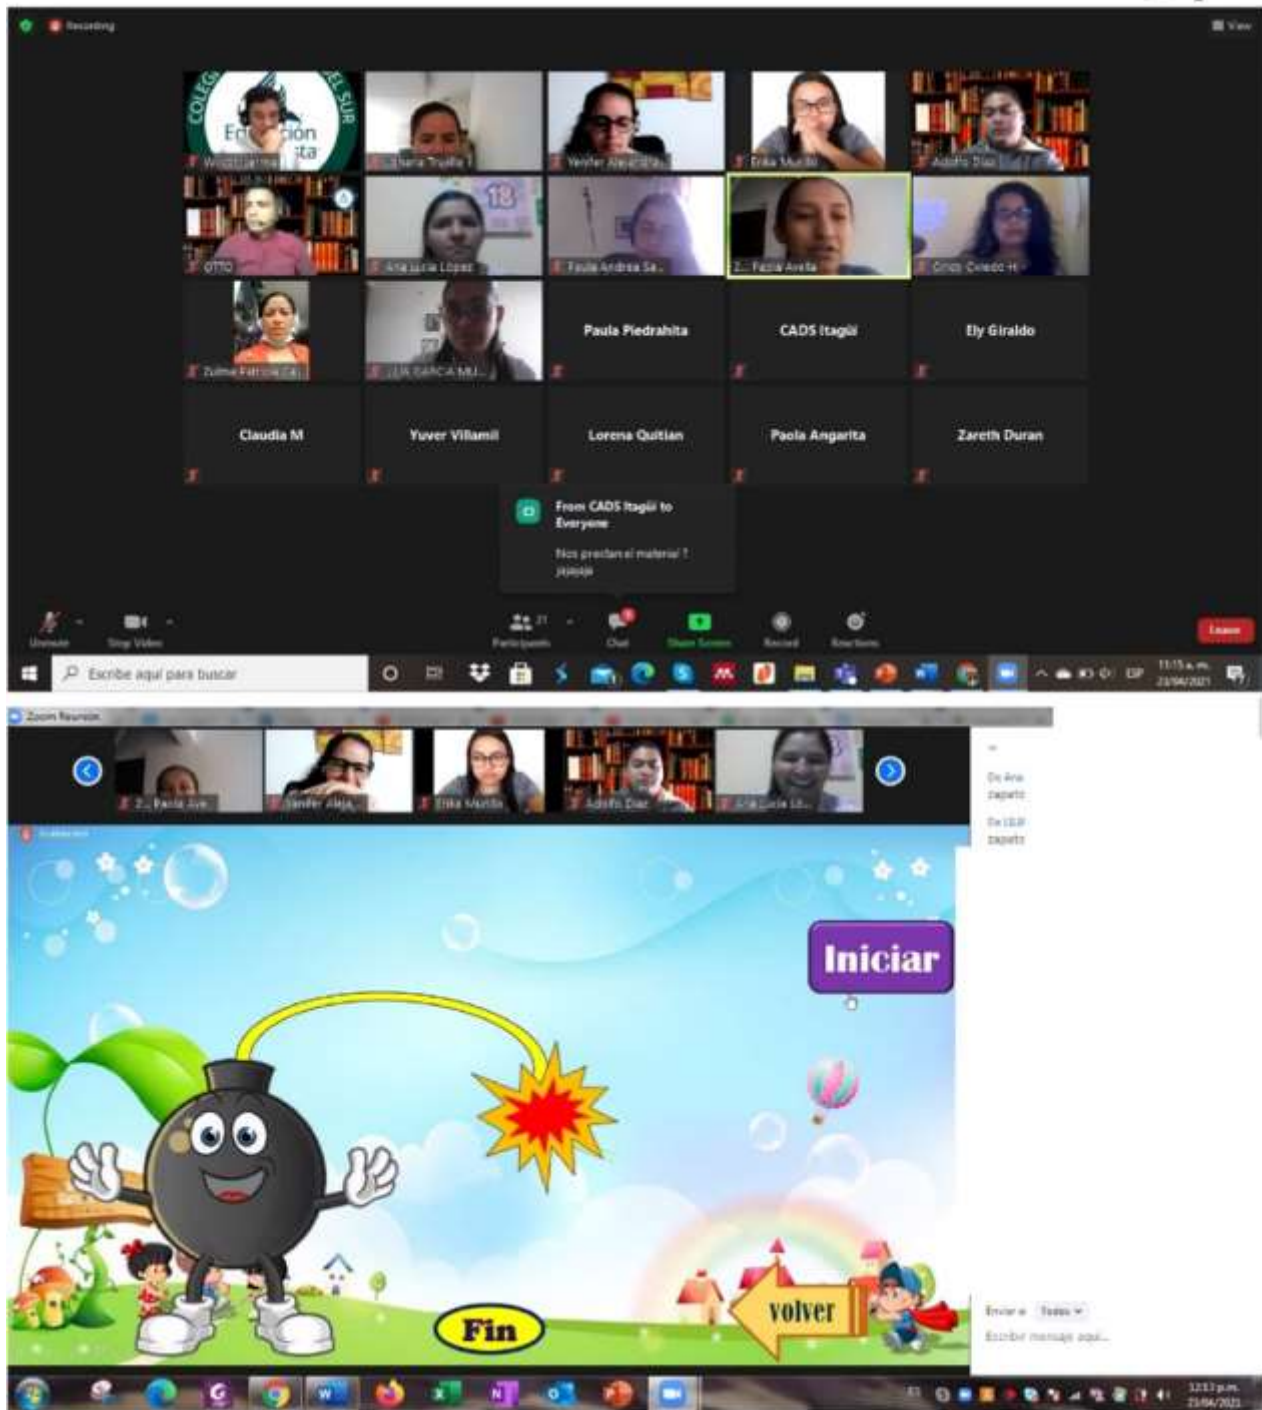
Recording

View

Educación

Wilson Lar...

Diana Trujillo T

Yenifer Alejandra...

Erika Murillo

Adolfo Díaz

OTTO

Ana Lucia López

Paula Andrea Sa...

2... Paola Avella

Cindy Oviedo H

Zulma Patricia Ca...

LUZ GARCIA MU...

Paula Piedrahita

CADS Itagüi

Ely Giraldo

Claudia M

Yuver Villamil

Lorena Quitian

Paola Angarita

Zareth Duran

From CADS Itagüi to Everyone

Nos prestan el material ? jajajaja

Unmute

Stop Video

Participants 21

Chat

Share Screen

Record

Reactions

Leave

Escribe aquí para buscar

ESP

11:15 a. m.

23/04/2021

Zoom Reunión

2... Paola Ave...

Yenifer Aleja...

Erika Murillo

Adolfo Díaz

Ana Lucia Ló...

De Ana zapato

De LUZ zapato

Iniciar

volver

Fin

Enviar a: Todos

Escribir mensaje aquí...

12:13 p. m.

23/04/2021